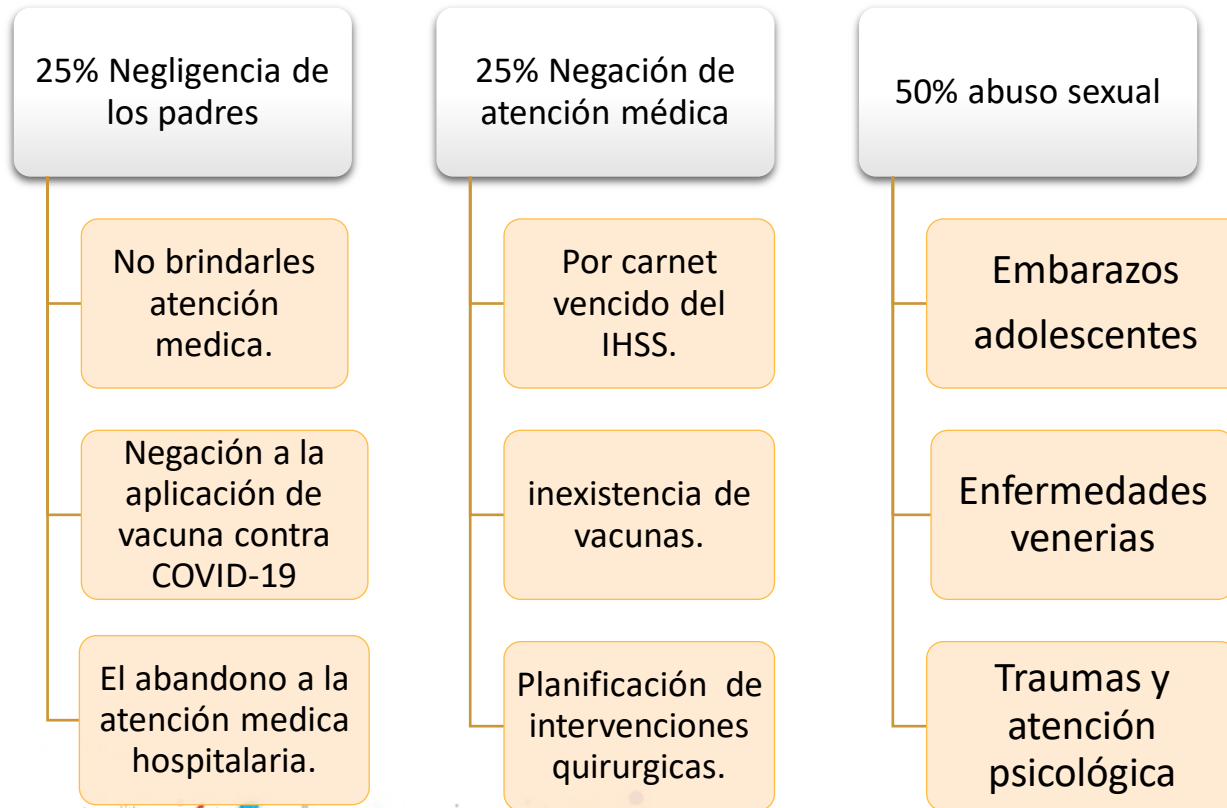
25% Negligencia de los padres

No brindarles atención medica.

Negación a la aplicación de vacuna contra COVID-19

El abandono a la atención medica hospitalaria.

25% Negación de atención médica

Por carnet vencido del IHSS.

inexistencia de vacunas.

Planificación de intervenciones quirurgicas.

50% abuso sexual

Embarazos adolescentes

Enfermedades venerias

Traumas y atención psicológica